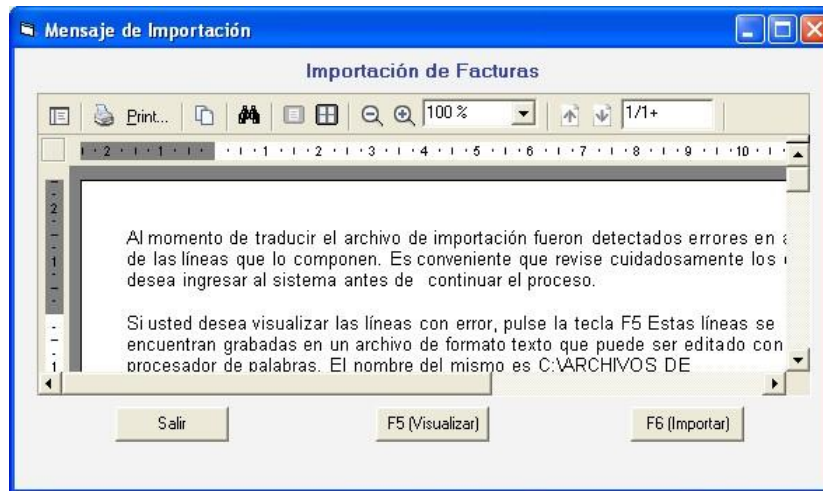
Mensaje de Importación

Importación de Facturas

Print... 100 % 1/1+

2 1 1 2 3 4 5 6 7 8 9 10

Al momento de traducir el archivo de importación fueron detectados errores en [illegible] de las líneas que lo componen. Es conveniente que revise cuidadosamente los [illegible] desea ingresar al sistema antes de continuar el proceso.

Si usted desea visualizar las líneas con error, pulse la tecla F5 Estas líneas se encuentran grabadas en un archivo de formato texto que puede ser editado con procesador de palabras. El nombre del mismo es C:\ARCHIVOS DE

Salir F5 (Visualizar) F6 (Importar)